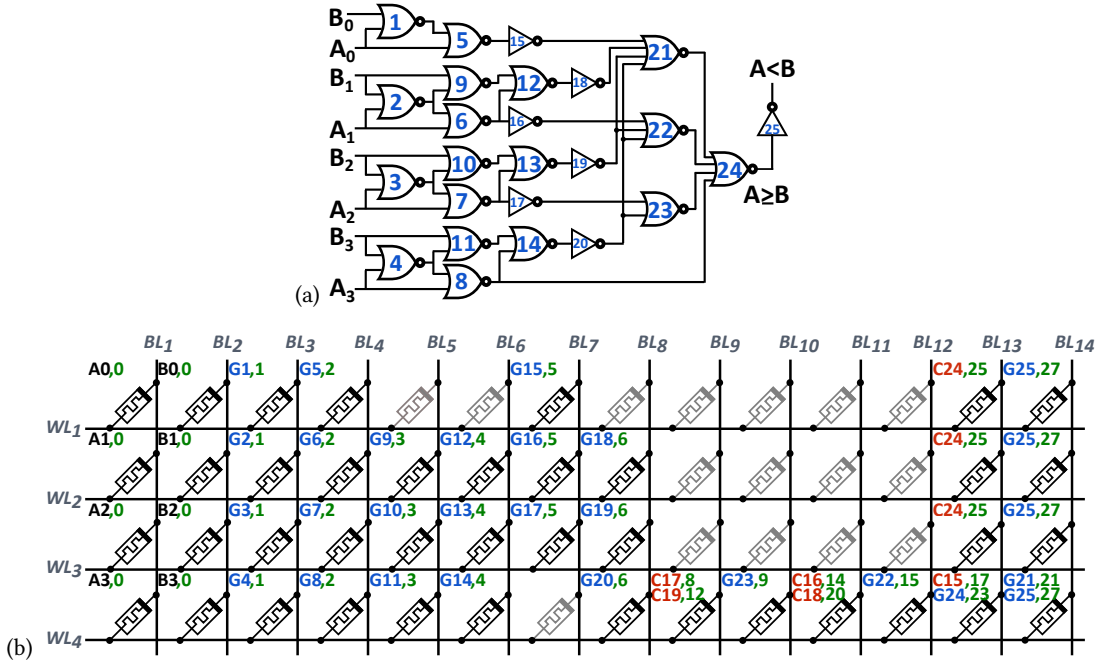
$B_0$
$A_0$
$B_1$
$A_1$
$B_2$
$A_2$
$B_3$
$A_3$
1 5 15 21
9 12 18
2 6 16 22
10 13 19
3 7 17 23 24
11 14 20
4 8
A<B
25
A≥B
(a)

$BL_1$ $BL_2$ $BL_3$ $BL_4$ $BL_5$ $BL_6$ $BL_7$ $BL_8$ $BL_9$ $BL_{10}$ $BL_{11}$ $BL_{12}$ $BL_{13}$ $BL_{14}$

A0,0 B0,0 G1,1 G5,2 G15,5 C24,25 G25,27
$WL_1$
A1,0 B1,0 G2,1 G6,2 G9,3 G12,4 G16,5 G18,6 C24,25 G25,27
$WL_2$
A2,0 B2,0 G3,1 G7,2 G10,3 G13,4 G17,5 G19,6 C24,25 G25,27
$WL_3$
A3,0 B3,0 G4,1 G8,2 G11,3 G14,4 G20,6 C17,8 C19,12 G23,9 C16,14 C18,20 G22,15 C15,17 G24,23 G21,21 G25,27
$WL_4$
(b)